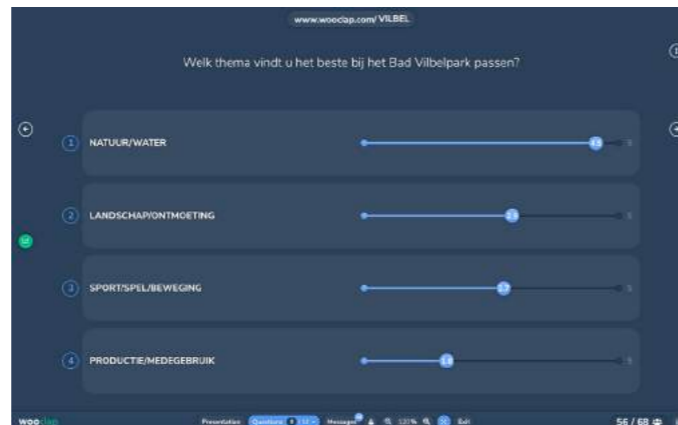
www.wooclap.com/VILBEL

Welk thema vindt u het beste bij het Bad Vilbelpark passen?

1 NATUUR/WATER 4.9 5

2 LANDSCHAP/ONTMOETING 2.8 5

3 SPORT/SPEL/BEWEGING 2.7 5

4 PRODUCTIE/MEDEGEBRUIK 1.6 5

wooclap Presentation Questions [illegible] Messages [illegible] 120% Exit 56 / 68